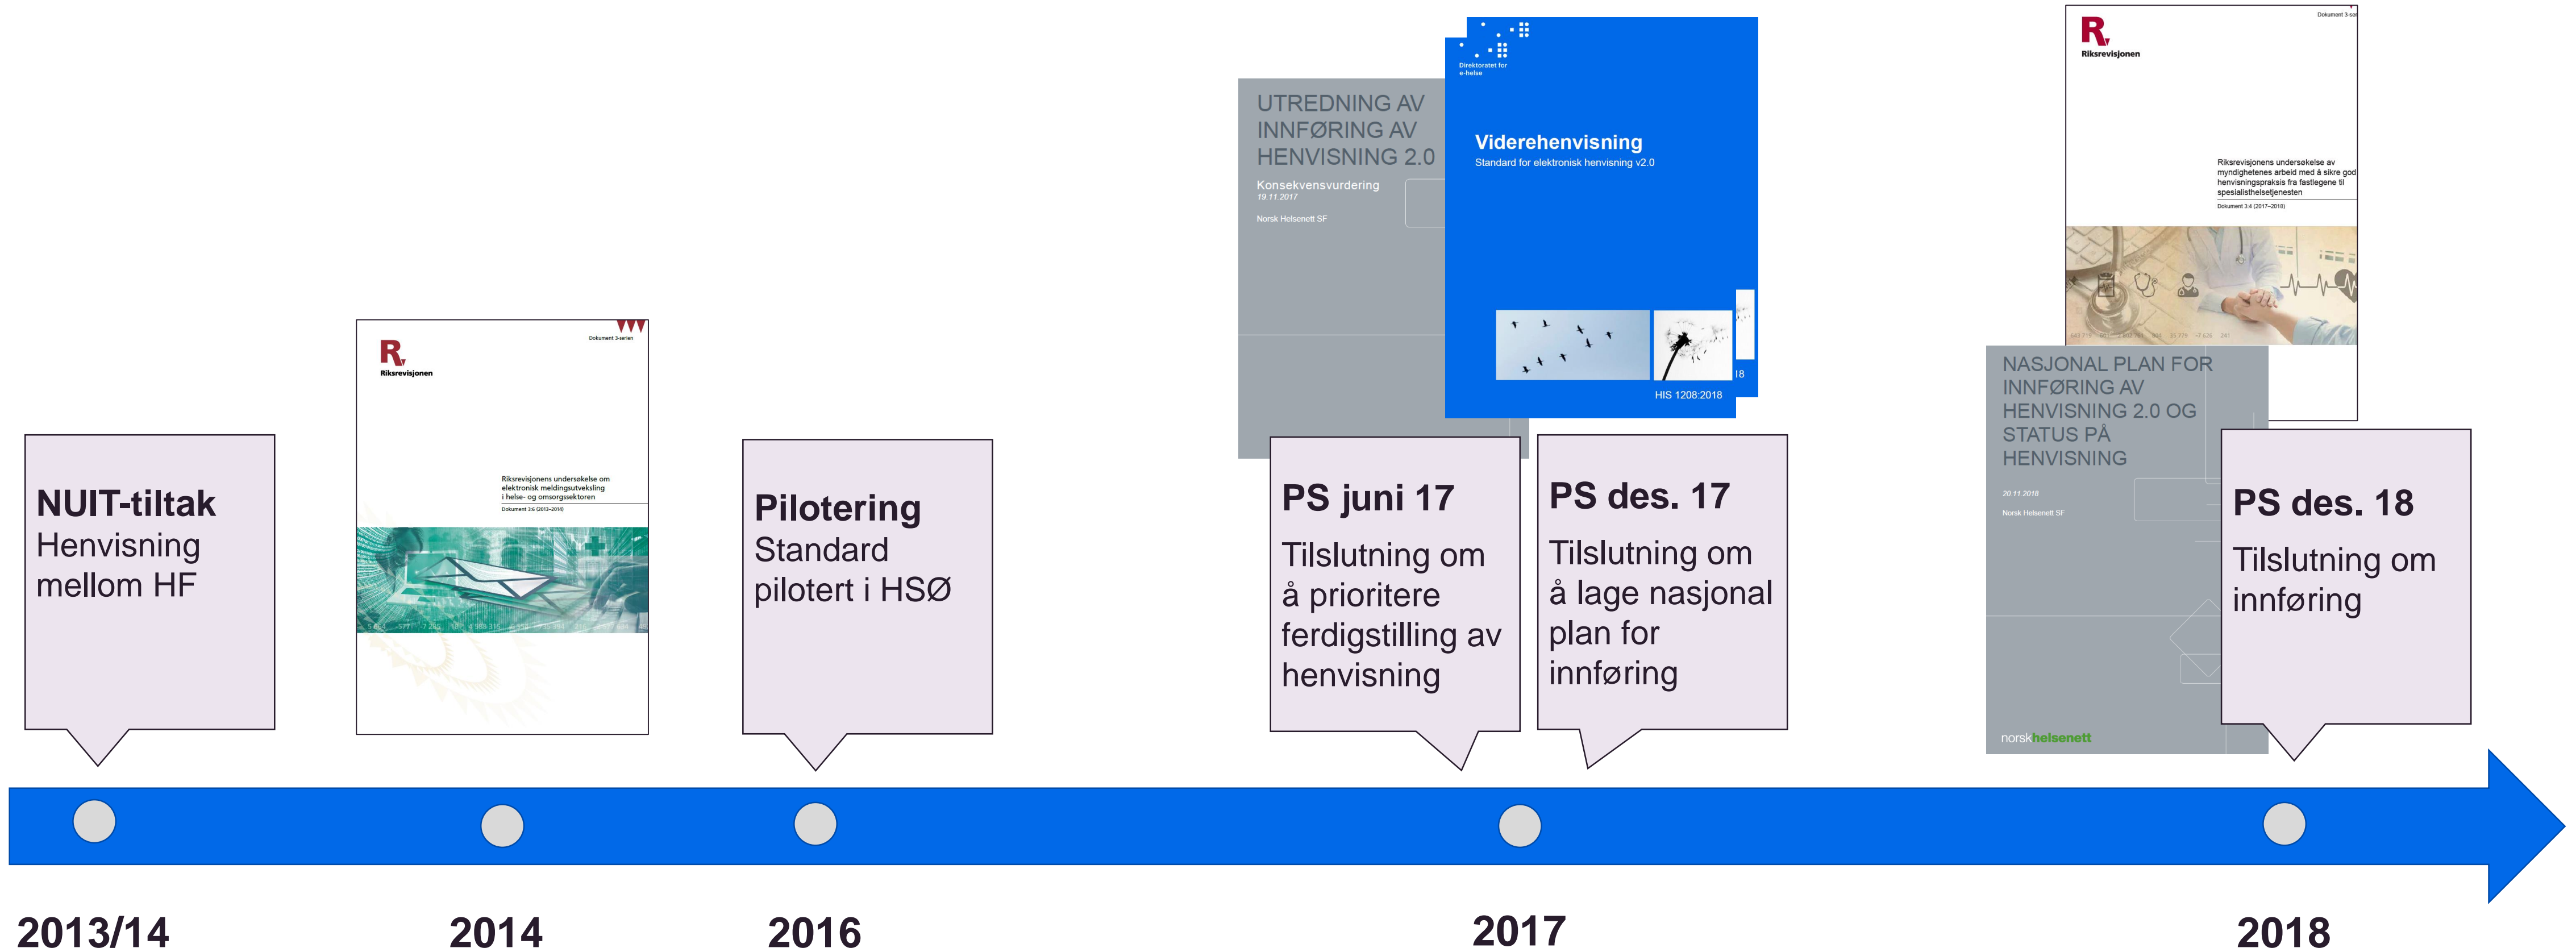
NUIT-tiltak
Henvisning mellom HF

R.
Riksrevisjonen
Dokument 3-serien
Riksrevisjonens undersøkelse om elektronisk meldingsutveksling i helse- og omsorgssektoren
Dokument 3:6 (2013–2014)

Pilotering
Standard pilotert i HSØ

UTREDNING AV INNFØRING AV HENVISNING 2.0
Konsekvensvurdering
19.11.2017
Norsk Helsenett SF

Direktoratet for e-helse
Viderehenvisning
Standard for elektronisk henvisning v2.0
HIS 1208:2018

PS juni 17
Tilslutning om å prioritere ferdigstilling av henvisning

PS des. 17
Tilslutning om å lage nasjonal plan for innføring

R.
Riksrevisjonen
Dokument 3-serien
Riksrevisjonens undersøkelse av myndighetenes arbeid med å sikre god henvisningspraksis fra fastlegene til spesialisthelsetjenesten
Dokument 3:4 (2017–2018)

NASJONAL PLAN FOR INNFØRING AV HENVISNING 2.0 OG STATUS PÅ HENVISNING
20.11.2018
Norsk Helsenett SF
norskhelsenett

PS des. 18
Tilslutning om innføring

2013/14
2014
2016
2017
2018